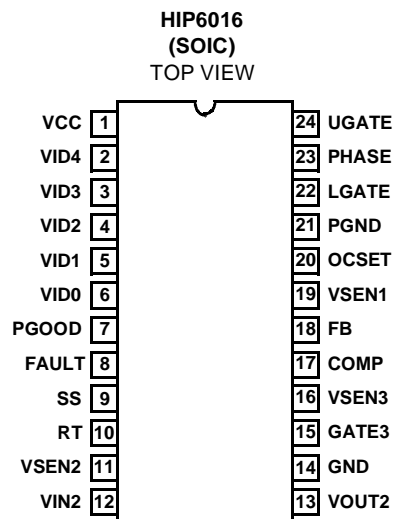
HIP6016
(SOIC)
TOP VIEW

VCC 1
VID4 2
VID3 3
VID2 4
VID1 5
VID0 6
PGOOD 7
FAULT 8
SS 9
RT 10
VSEN2 11
VIN2 12

24 UGATE
23 PHASE
22 LGATE
21 PGND
20 OCSET
19 VSEN1
18 FB
17 COMP
16 VSEN3
15 GATE3
14 GND
13 VOUT2